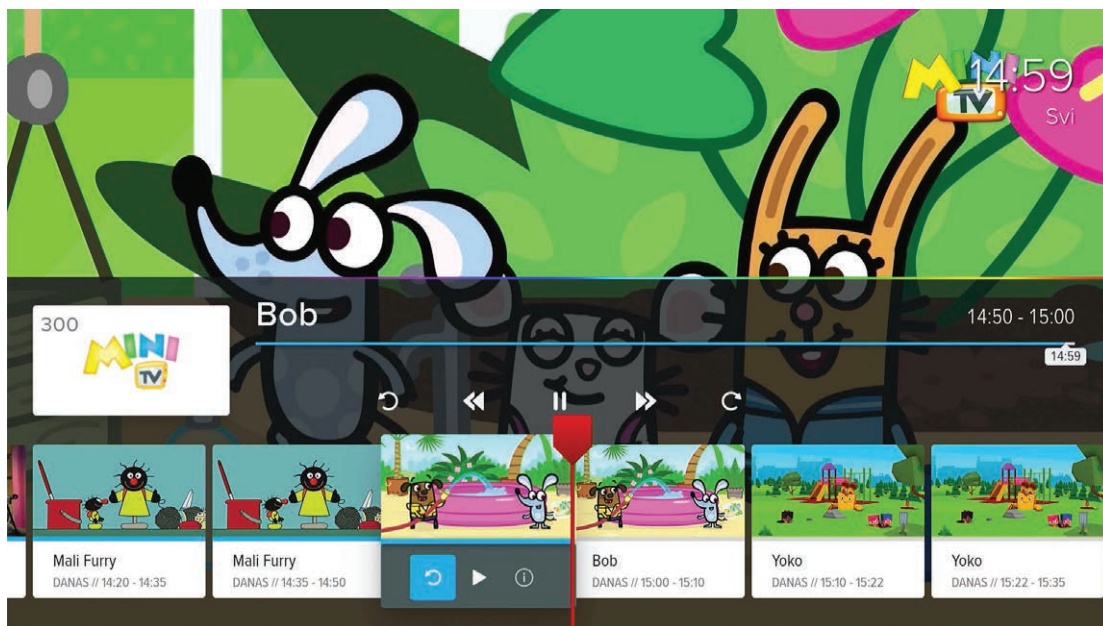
MINI TV 14:59
Svi

300
MINI TV

Bob

14:50 - 15:00

14:59

Mali Furry
DANAS // 14:20 - 14:35

Mali Furry
DANAS // 14:35 - 14:50

Bob
DANAS // 15:00 - 15:10

Yoko
DANAS // 15:10 - 15:22

Yoko
DANAS // 15:22 - 15:35